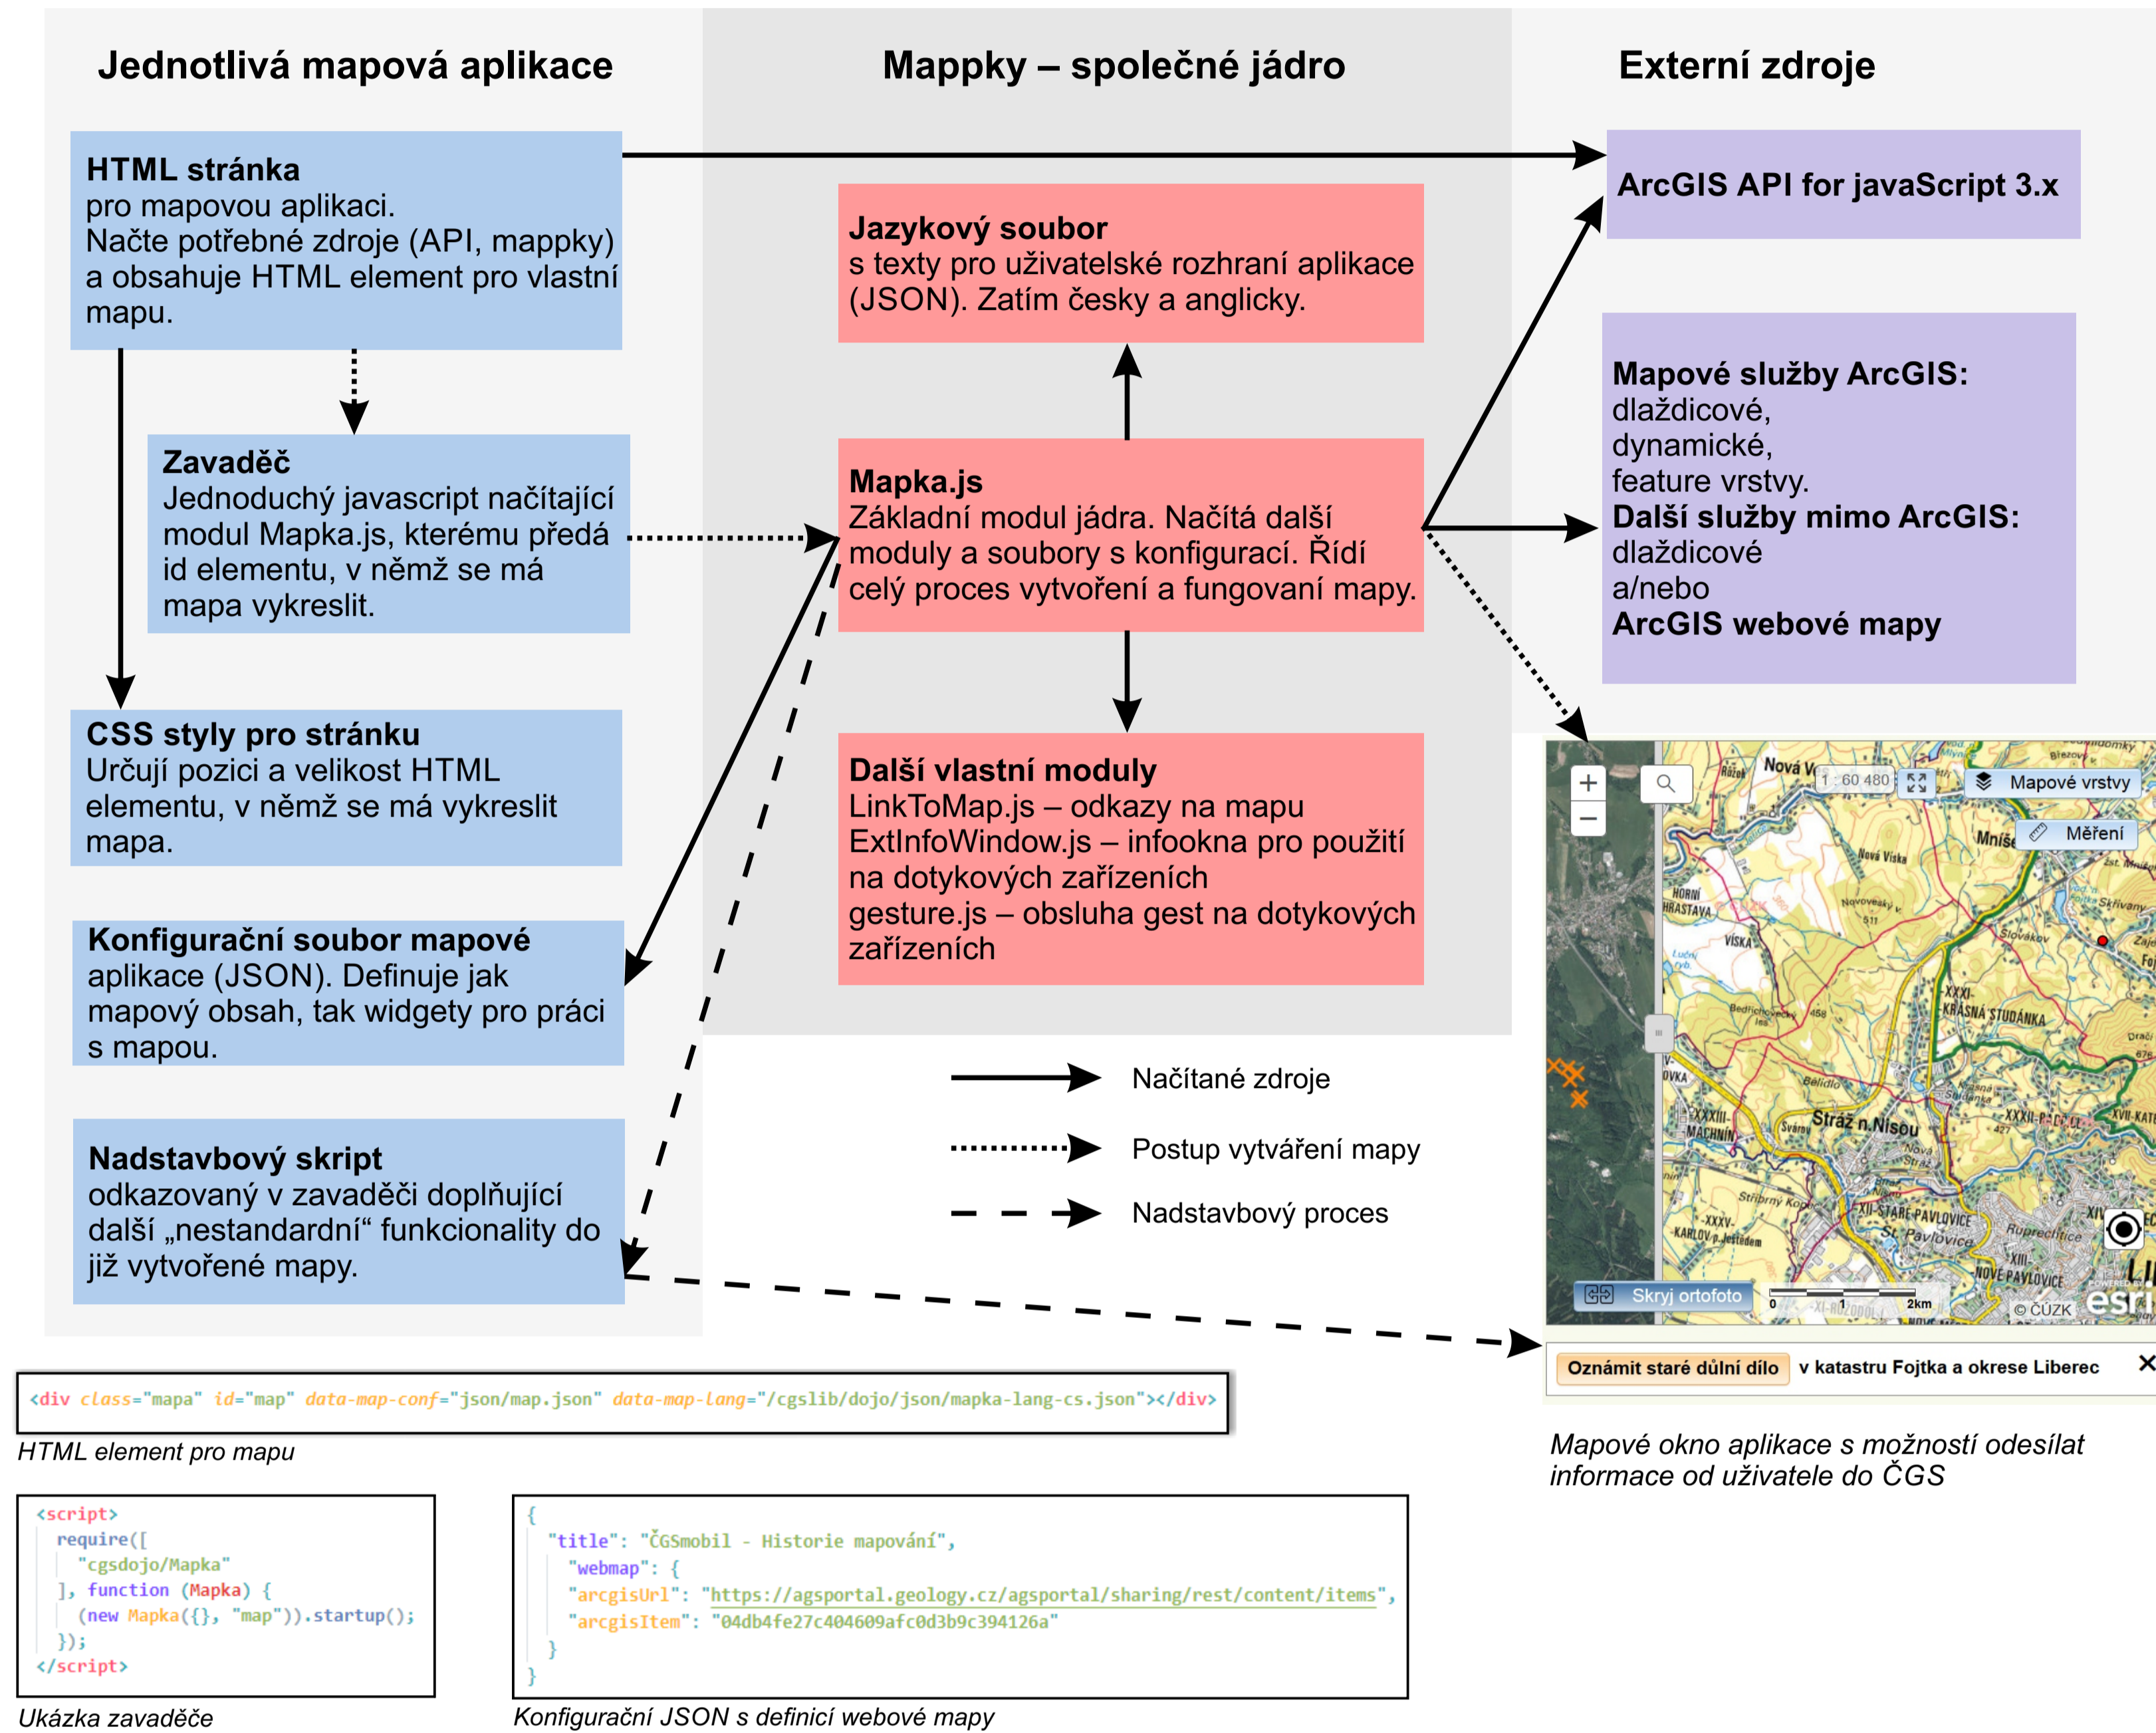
Jednotlivá mapová aplikace

Mappky – společné jádro

Externí zdroje

HTML stránka
pro mapovou aplikaci.
Načte potřebné zdroje (API, mappky) a obsahuje HTML element pro vlastní mapu.

ArcGIS API for javaScript 3.x

Jazykový soubor
s texty pro uživatelské rozhraní aplikace (JSON). Zatím česky a anglicky.

Mapové služby ArcGIS:
dlaždicové,
dynamické,
feature vrstvy.
Další služby mimo ArcGIS:
dlaždicové
a/nebo
ArcGIS webové mapy

Zavaděč
Jednoduchý javascript načítající modul Mapka.js, kterému předá id elementu, v němž se má mapa vykreslit.

Mapka.js
Základní modul jádra. Načítá další moduly a soubory s konfigurací. Řídí celý proces vytvoření a fungovaní mapy.

CSS styly pro stránku
Určují pozici a velikost HTML elementu, v němž se má vykreslit mapa.

Další vlastní moduly
LinkToMap.js – odkazy na mapu
ExtInfoWindow.js – infookna pro použití na dotykových zařízeních
gesture.js – obsluha gest na dotykových zařízeních

Konfigurační soubor mapové aplikace (JSON). Definuje jak mapový obsah, tak widgety pro práci s mapou.

Nadstavbový skript
odkazovaný v zavaděči doplňující další „nestandardní“ funkcionality do již vytvořené mapy.

Načítané zdroje

Postup vytváření mapy

Nadstavbový proces

1 : 60 480
Mapové vrstvy
Měření
Skryj ortofoto
0 1 2km
© ČÚZK
esri
Oznámit staré důlní dílo v katastru Fojtka a okrese Liberec

<div class="mapa" id="map" data-map-conf="json/map.json" data-map-lang="/cgslib/dojo/json/mapka-lang-cs.json"></div>

HTML element pro mapu

Mapové okno aplikace s možností odesílat informace od uživatele do ČGS

<script>
require([
"cgsdojo/Mapka"
], function (Mapka) {
(new Mapka({}, "map")).startup();
});
</script>

Ukázka zavaděče

{
"title": "ČGSmobil - Historie mapování",
"webmap": {
"arcgisUrl": "https://agsportal.geology.cz/agsportal/sharing/rest/content/items",
"arcgisItem": "04db4fe27c404609afc0d3b9c394126a"
}
}

Konfigurační JSON s definicí webové mapy